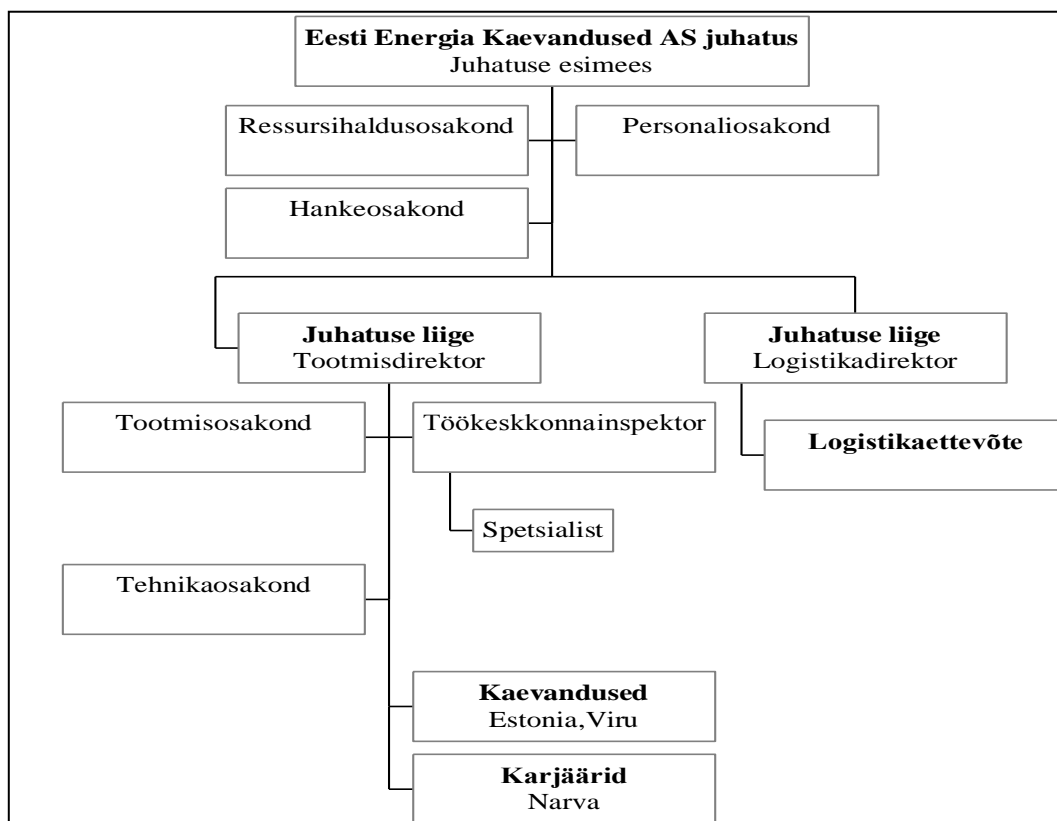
Eesti Energia Kaevandused AS juhatus
Juhatuse esimees

Ressursihaldusosakond

Personaliosakond

Hankeosakond

Juhatuse liige
Tootmisdirektor

Juhatuse liige
Logistikadirektor

Tootmisosakond

Töökeskkonnainspektor

Logistikaettevõte

Spetsialist

Tehnikaosakond

Kaevandused
Estonia,Viru

Karjäärid
Narva